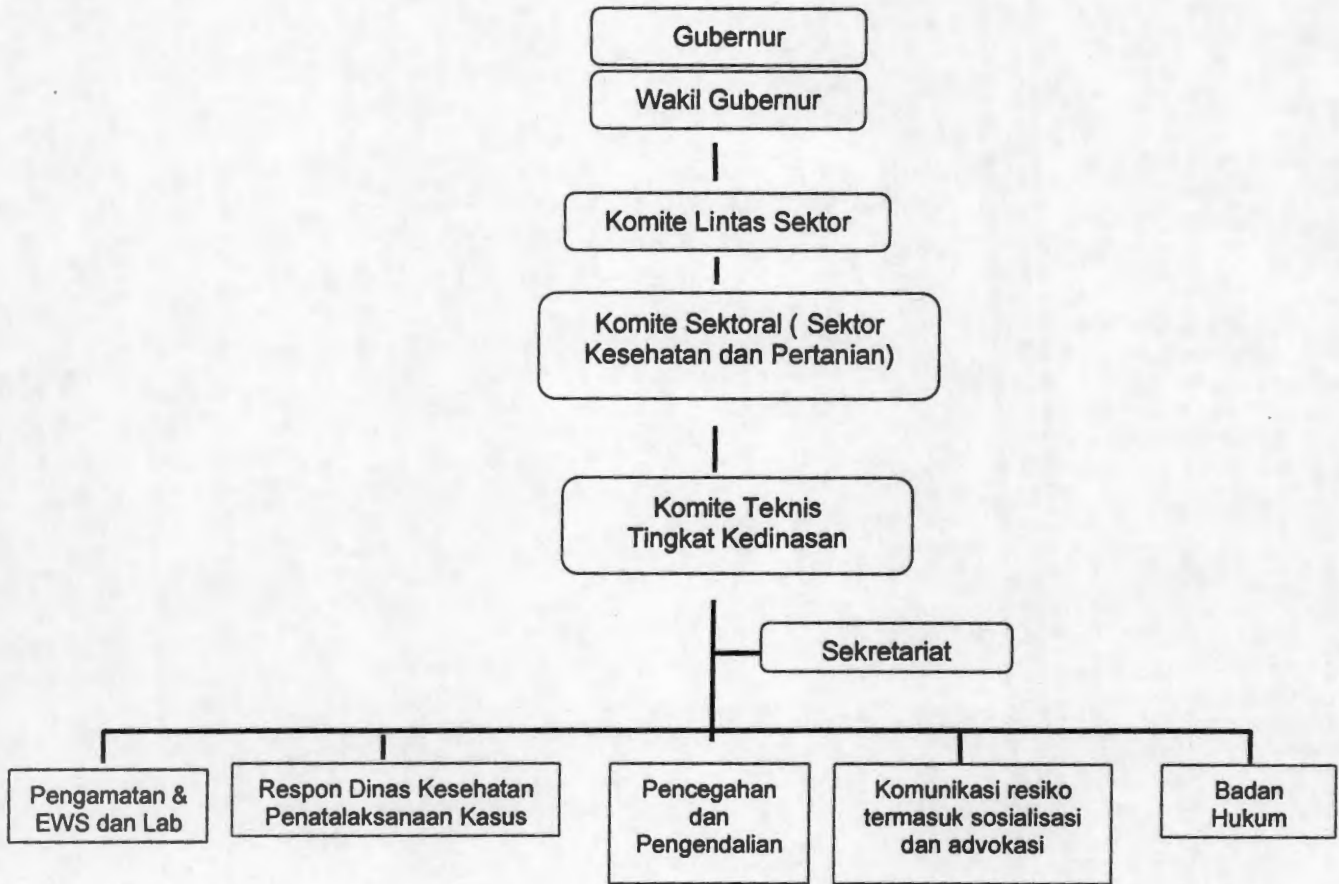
Gubernur

Wakil Gubernur

Komite Lintas Sektor

Komite Sektoral ( Sektor Kesehatan dan Pertanian)

Komite Teknis Tingkat Kedinasan

Sekretariat

Pengamatan & EWS dan Lab

Respon Dinas Kesehatan Penatalaksanaan Kasus

Pencegahan dan Pengendalian

Komunikasi resiko termasuk sosialisasi dan advokasi

Badan Hukum